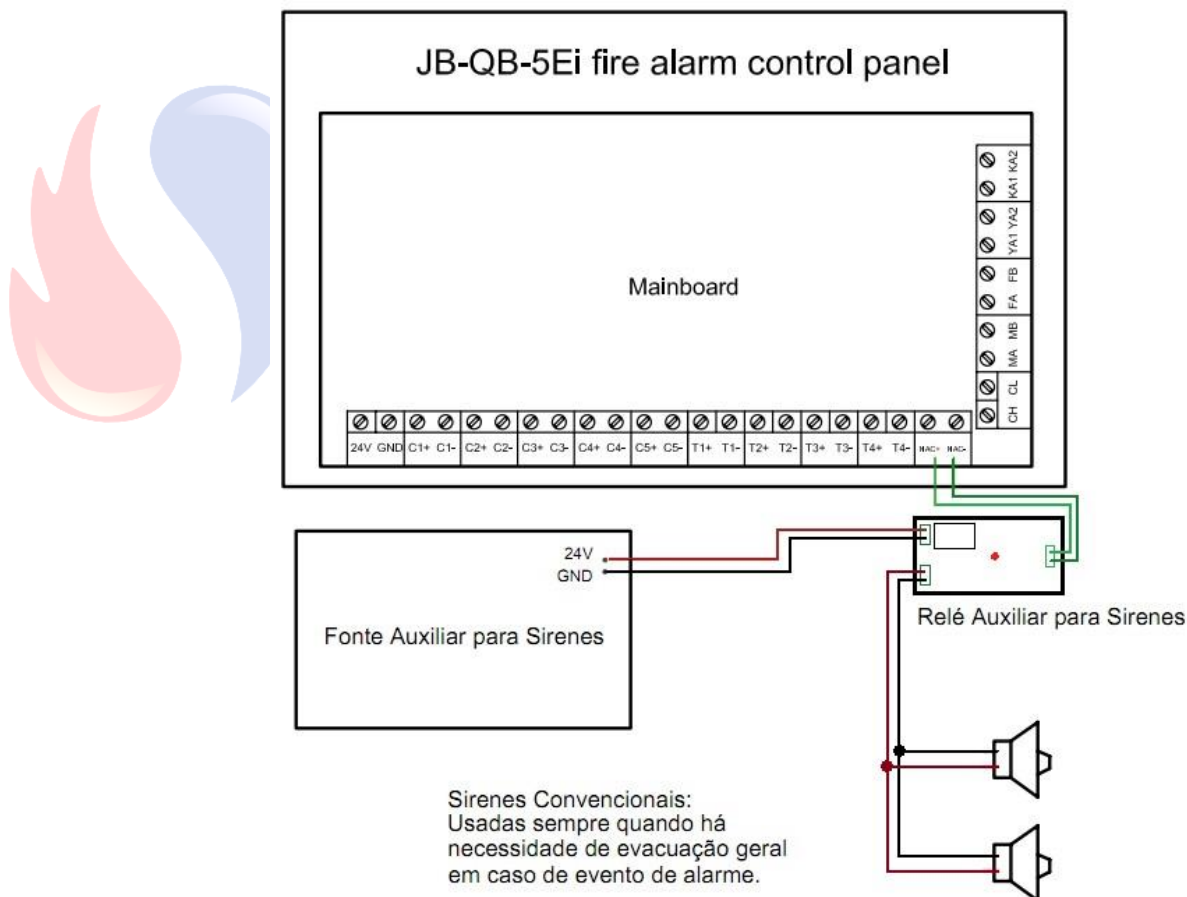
JB-QB-5Ei fire alarm control panel

Mainboard

KA1 KA2
YA1 YA2
FA FB
MA MB
CH CL

24V GND C1+ C1- C2+ C2- C3+ C3- C4+ C4- C5+ C5- T1+ T1- T2+ T2- T3+ T3- T4+ T4- NAC+ NAC-

24V
GND

Fonte Auxiliar para Sirenes

Relé Auxiliar para Sirenes

Sirenes Convencionais:
Usadas sempre quando há necessidade de evacuação geral em caso de evento de alarme.